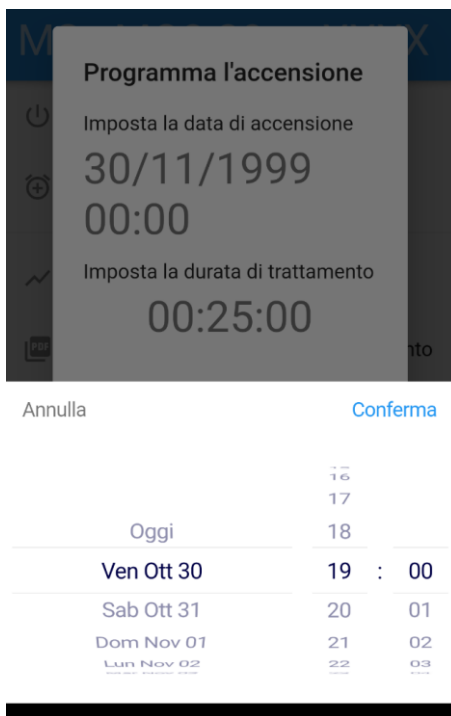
M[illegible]X

Programma l'accensione

Imposta la data di accensione

30/11/1999 00:00

Imposta la durata di trattamento

00:25:00

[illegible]nto

Annulla

Conferma

16
17
Oggi 18
Ven Ott 30 19 : 00
Sab Ott 31 20 01
Dom Nov 01 21 02
Lun Nov 02 22 03